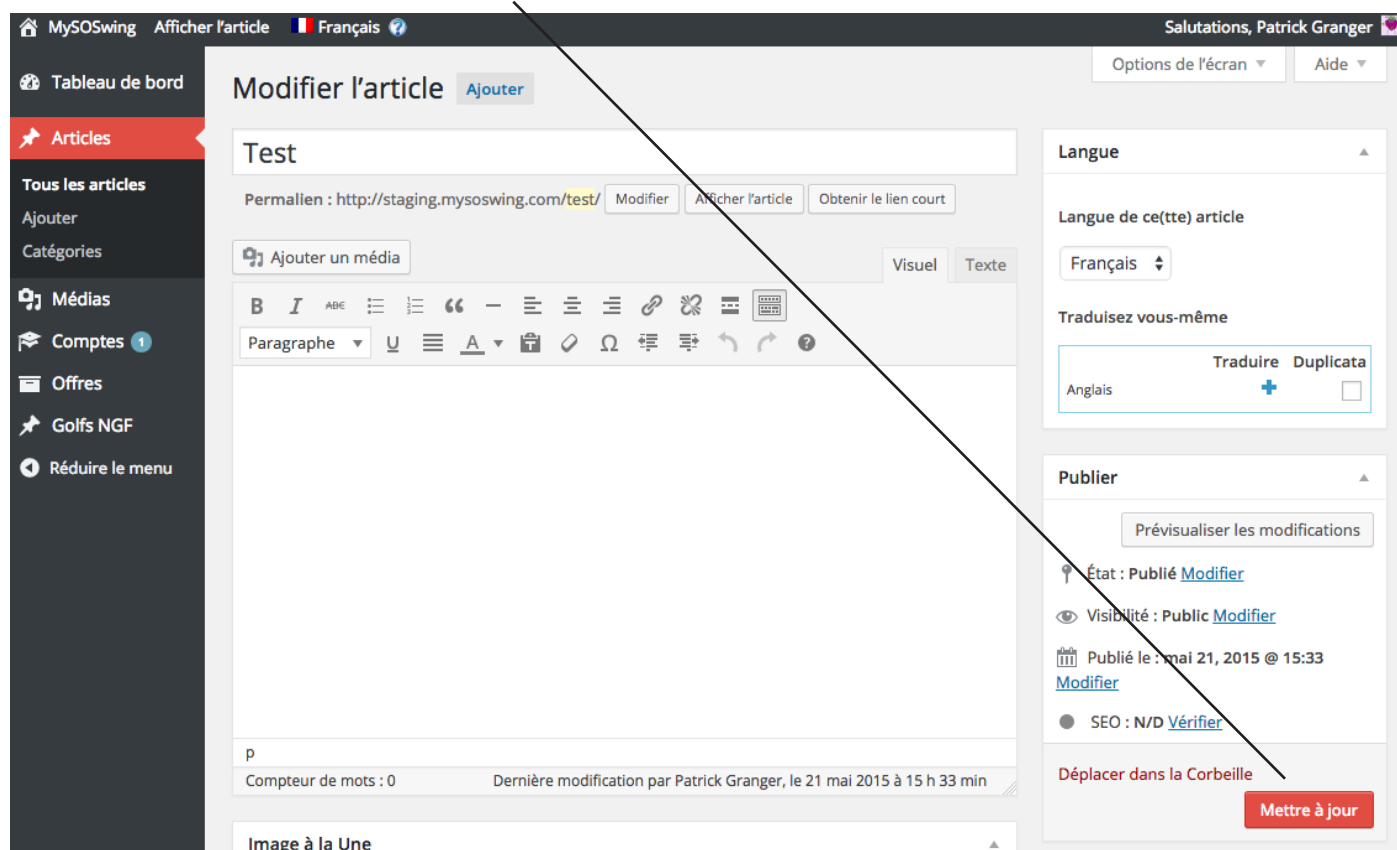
MySOSwing Afficher l'article Français

Salutations, Patrick Granger

Tableau de bord
Articles
Tous les articles
Ajouter
Catégories
Médias
Comptes 1
Offres
Golfs NGF
Réduire le menu

Options de l'écran ▼ Aide ▼

Modifier l'article Ajouter

Test

Permalien : http://staging.mysoswing.com/test/ Modifier Afficher l'article Obtenir le lien court

Ajouter un média

Visuel Texte

Paragraphe

p

Compteur de mots : 0 Dernière modification par Patrick Granger, le 21 mai 2015 à 15 h 33 min

Image à la Une

Langue

Langue de ce(tte) article

Français

Traduisez vous-même

| | Traduire | Duplicata |
|---|---|---|
| Anglais | + | |

Publier

Prévisualiser les modifications

État : Publié Modifier

Visibilité : Public Modifier

Publié le : mai 21, 2015 @ 15:33 Modifier

SEO : N/D Vérifier

Déplacer dans la Corbeille

Mettre à jour